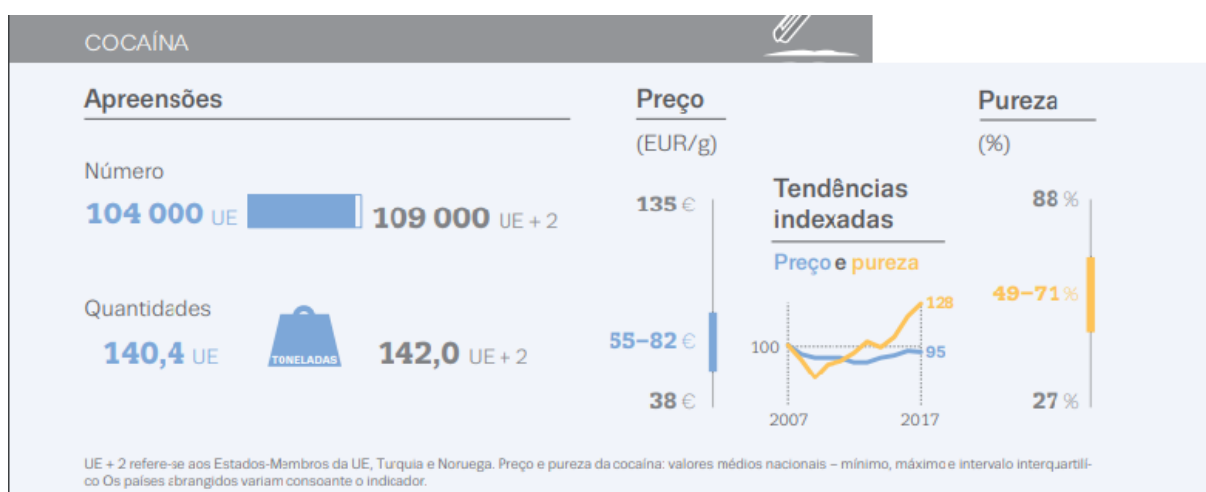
COCAÍNA

Apreensões

Número

104 000 UE 109 000 UE + 2

Quantidades

140,4 UE TONELADAS 142,0 UE + 2

Preço

(EUR/g)

135 €

55–82 €

38 €

Tendências indexadas

Preço e pureza

128

100

95

2007 2017

Pureza

(%)

88 %

49–71 %

27 %

UE + 2 refere-se aos Estados-Membros da UE, Turquia e Noruega. Preço e pureza da cocaína: valores médios nacionais – mínimo, máximo e intervalo interquartílico Os países abrangidos variam consoante o indicador.